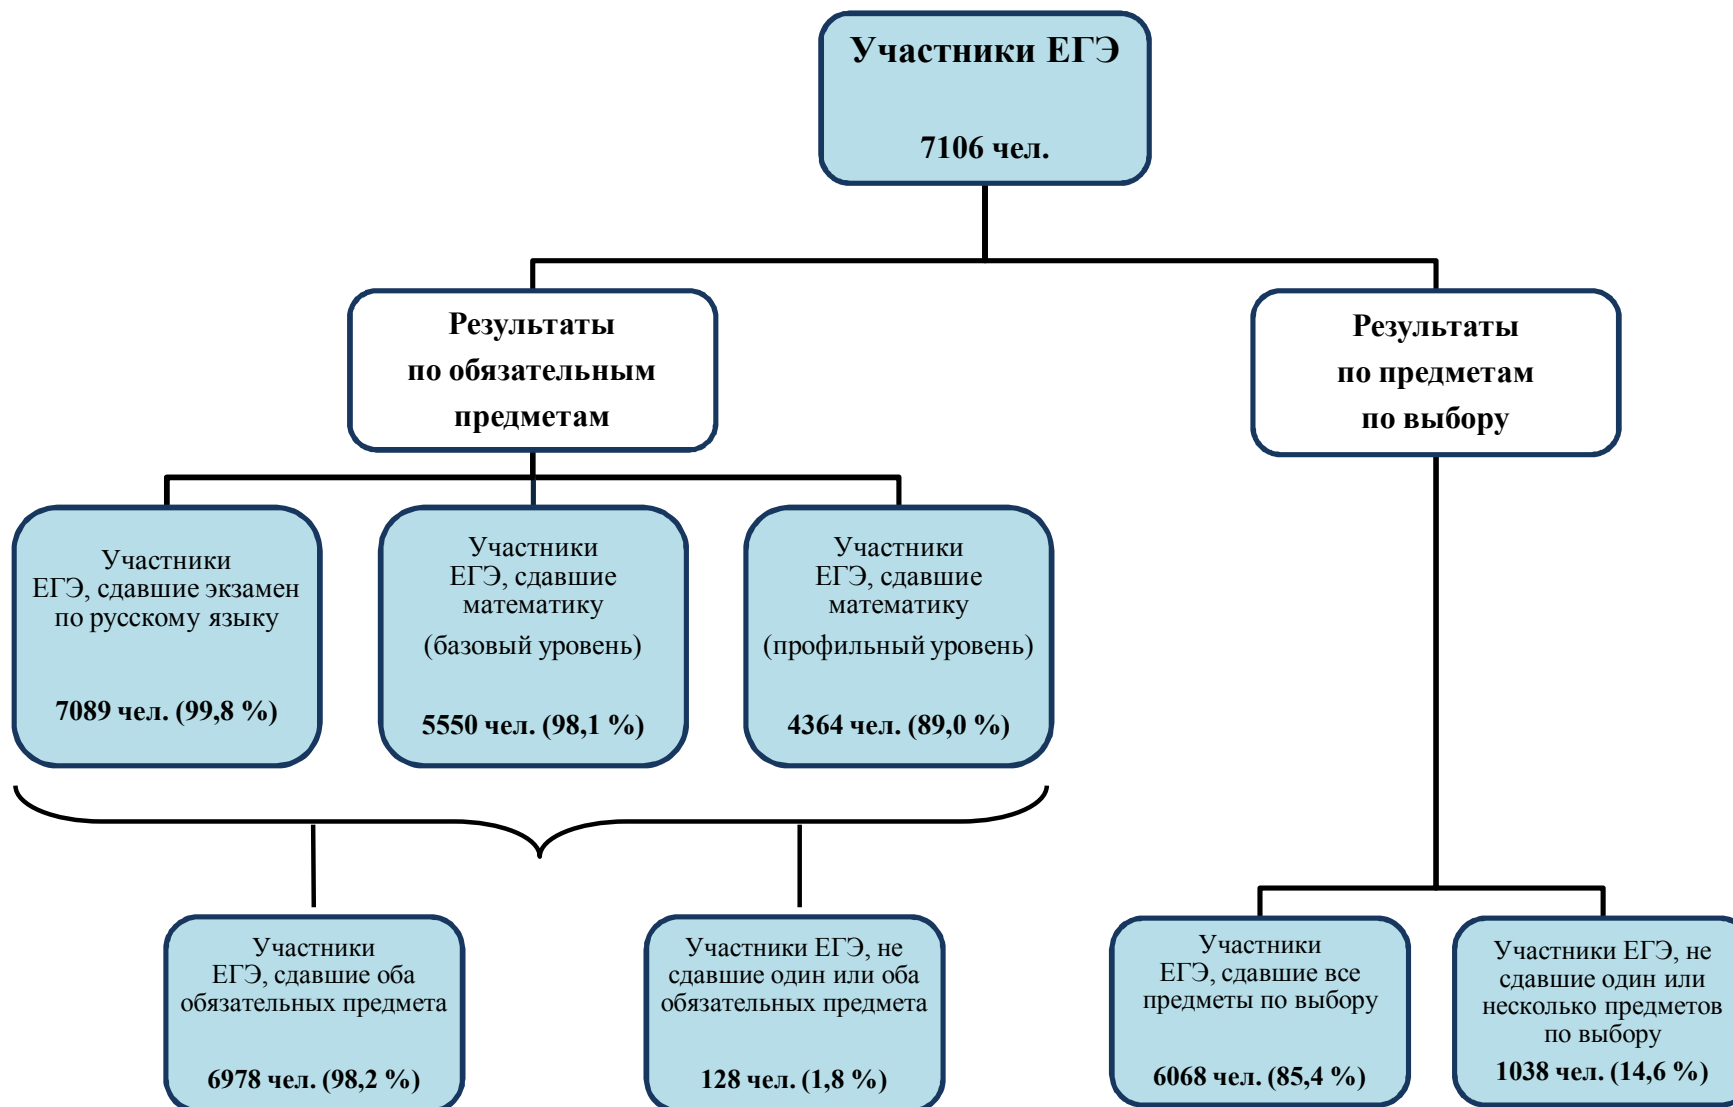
Участники ЕГЭ

7106 чел.

Результаты по обязательным предметам

Результаты по предметам по выбору

Участники ЕГЭ, сдавшие экзамен по русскому языку

7089 чел. (99,8 %)

Участники ЕГЭ, сдавшие математику

(базовый уровень)

5550 чел. (98,1 %)

Участники ЕГЭ, сдавшие математику

(профильный уровень)

4364 чел. (89,0 %)

Участники ЕГЭ, сдавшие оба обязательных предмета

6978 чел. (98,2 %)

Участники ЕГЭ, не сдавшие один или оба обязательных предмета

128 чел. (1,8 %)

Участники ЕГЭ, сдавшие все предметы по выбору

6068 чел. (85,4 %)

Участники ЕГЭ, не сдавшие один или несколько предметов по выбору

1038 чел. (14,6 %)